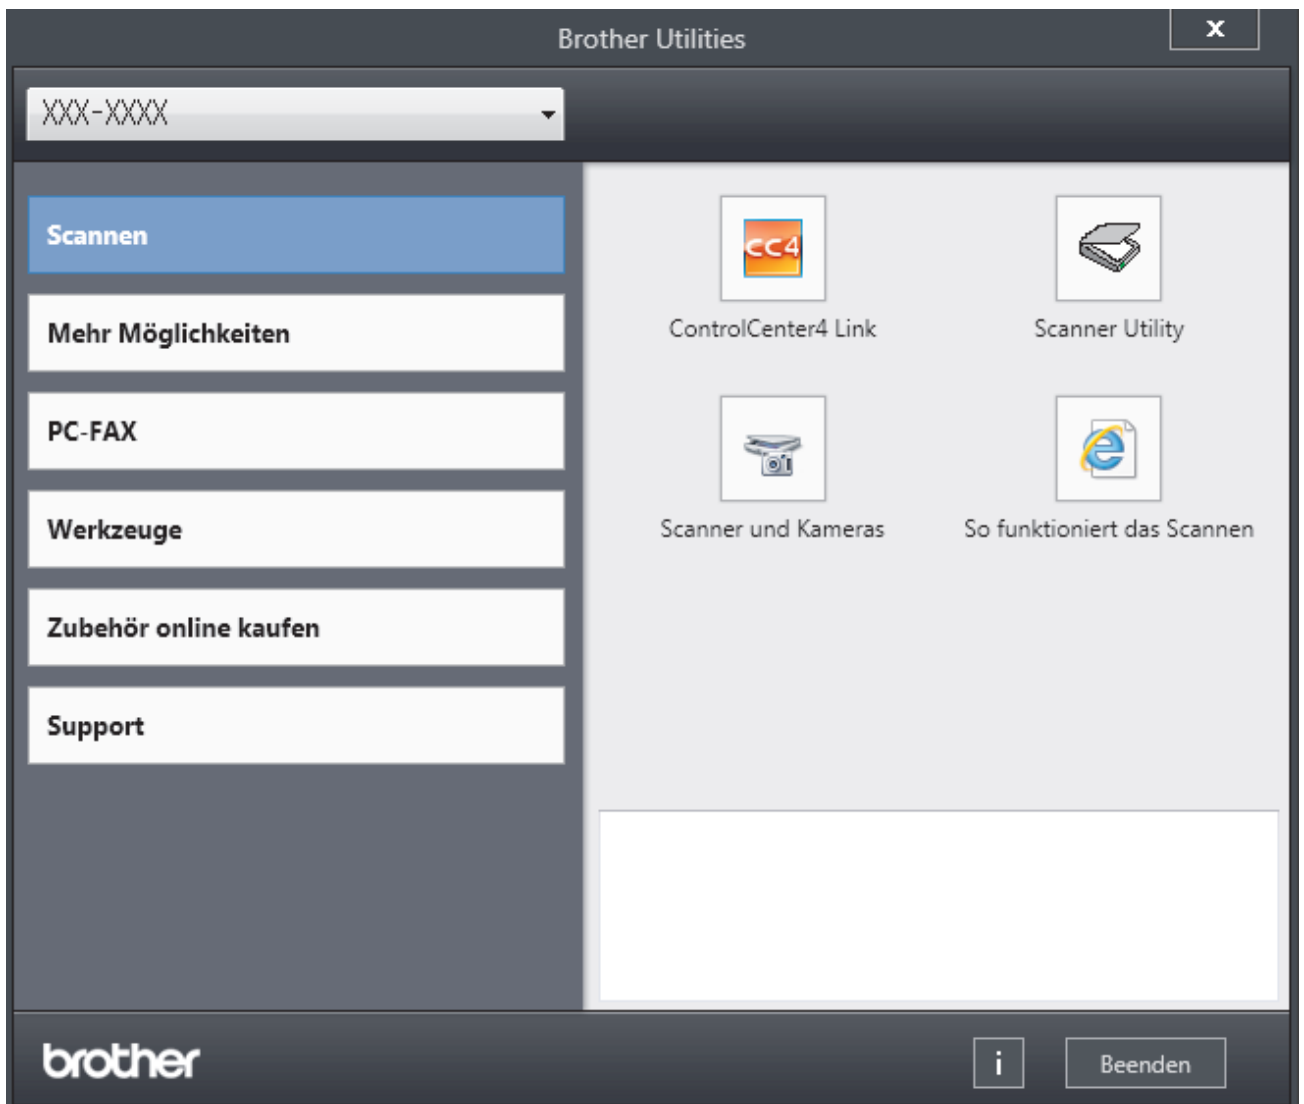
Brother Utilities

x

XXX-XXXX

Scannen

Mehr Möglichkeiten

PC-FAX

Werkzeuge

Zubehör online kaufen

Support

CC4

ControlCenter4 Link

Scanner Utility

Scanner und Kameras

So funktioniert das Scannen

brother

i

Beenden